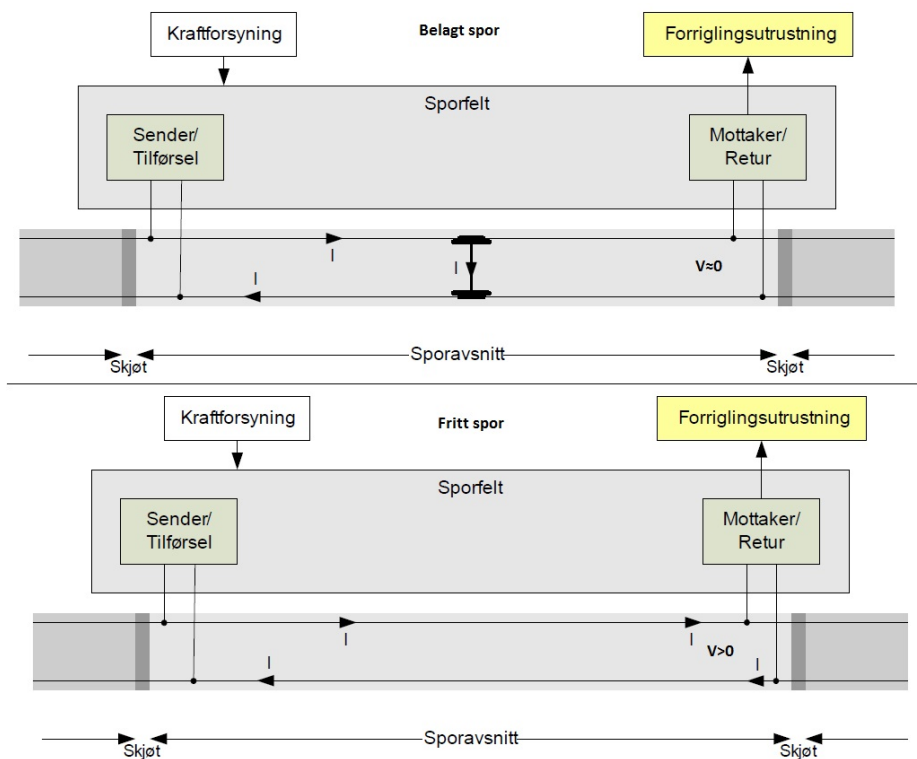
Kraftforsyning

Belagt spor

Forriglingsutrustning

Sporfelt

Sender/ Tilførsel

Mottaker/ Retur

I

I

I

V≈0

Skjøt

Sporavsnitt

Skjøt

Kraftforsyning

Fritt spor

Forriglingsutrustning

Sporfelt

Sender/ Tilførsel

Mottaker/ Retur

I

I

V>0

I

I

Skjøt

Sporavsnitt

Skjøt